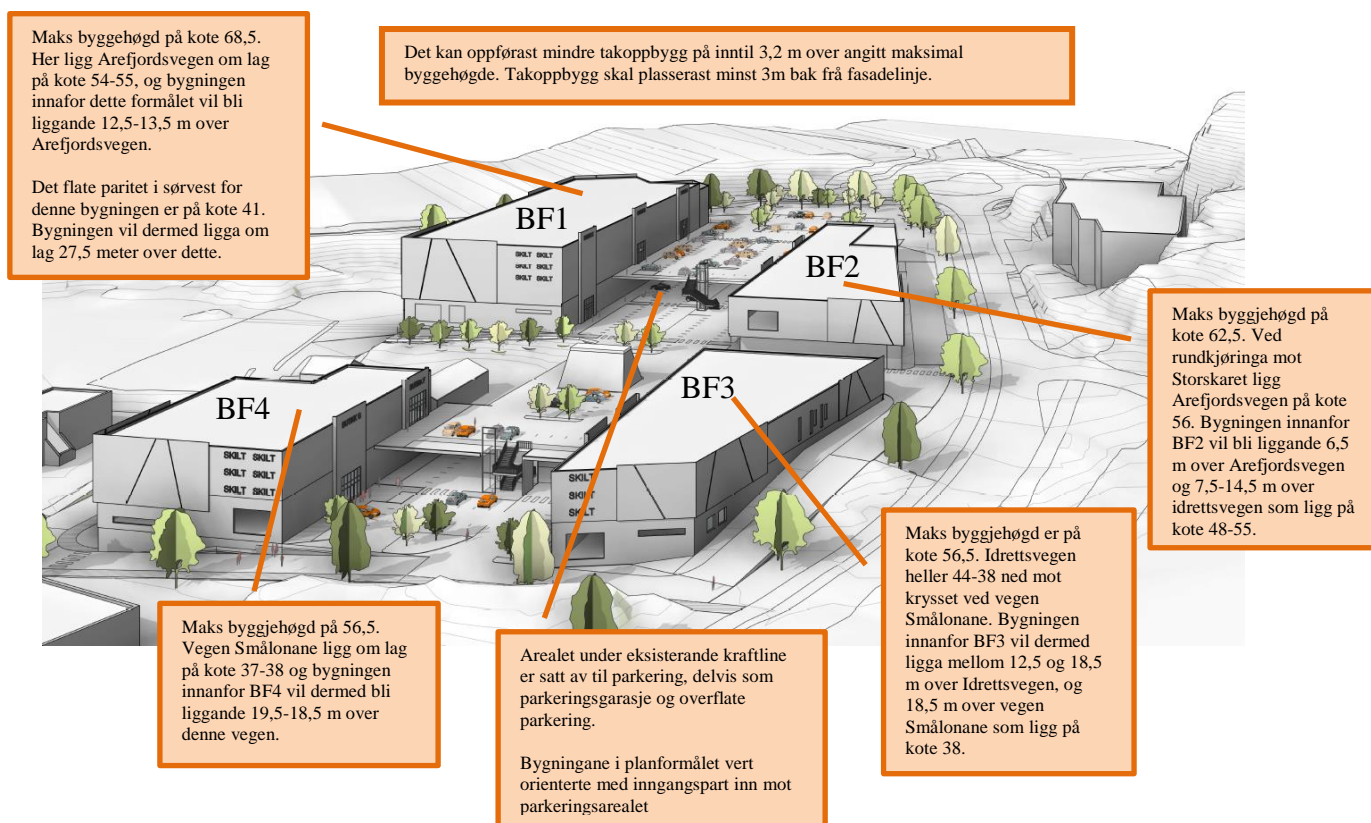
Maks byggehøgd på kote 68,5. Her ligg Arefjordsvegen om lag på kote 54-55, og bygningen innafor dette formålet vil bli liggande 12,5-13,5 m over Arefjordsvegen.

Det flate paritet i sørvest for denne bygningen er på kote 41. Bygningen vil dermed ligga om lag 27,5 meter over dette.

Det kan oppførast mindre takoppbygg på inntil 3,2 m over angitt maksimal byggehøgde. Takoppbygg skal plasserast minst 3m bak frå fasadelinje.

BF1

SKILT SKILT
SKILT SKILT
SKILT SKILT

BF2

Maks byggjehøgd på kote 62,5. Ved rundkjøringa mot Storskaret ligg Arefjordsvegen på kote 56. Bygningen innanfor BF2 vil bli liggande 6,5 m over Arefjordsvegen og 7,5-14,5 m over idrettsvegen som ligg på kote 48-55.

BF4

SKILT SKILT
SKILT SKILT
SKILT SKILT

BF3

SKILT
SKILT
SKILT

Maks byggjehøgd er på kote 56,5. Idrettsvegen heller 44-38 ned mot krysset ved vegen Smålonane. Bygningen innanfor BF3 vil dermed ligga mellom 12,5 og 18,5 m over Idrettsvegen, og 18,5 m over vegen Smålonane som ligg på kote 38.

Maks byggjehøgd på 56,5. Vegen Smålonane ligg om lag på kote 37-38 og bygningen innanfor BF4 vil dermed bli liggande 19,5-18,5 m over denne vegen.

Arealet under eksisterande kraftline er satt av til parkering, delvis som parkeringsgarasje og overflate parkering.

Bygningane i planformålet vert orienterte med inngangspart inn mot parkeringsarealet